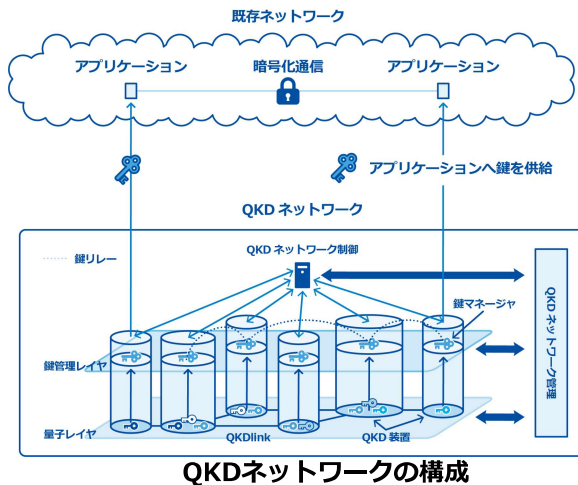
既存ネットワーク

アプリケーション

暗号化通信

アプリケーション

アプリケーションへ鍵を供給

QKD ネットワーク

鍵リレー

QKD ネットワーク制御

鍵マネージャ

QKD ネットワーク管理

鍵管理レイヤ

量子レイヤ

QKDlink

QKD 装置

QKDネットワークの構成